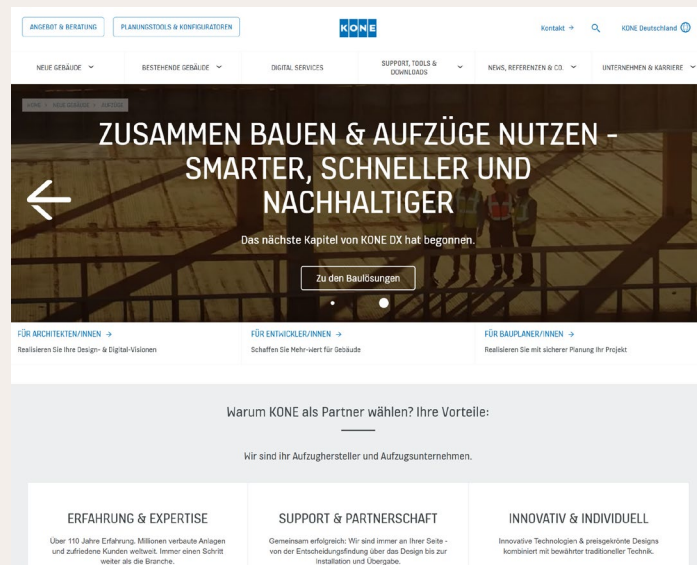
ANGEBOT & BERATUNG

PLANUNGSTOOLS & KONFIGURATOREN

KONE

Kontakt →

KONE Deutschland

NEUE GEBÄUDE

BESTEHENDE GEBÄUDE

DIGITAL SERVICES

SUPPORT, TOOLS & DOWNLOADS

NEWS, REFERENZEN & CO.

UNTERNEHMEN & KARRIERE

KONE > NEUE GEBÄUDE > AUFZÜGE

ZUSAMMEN BAUEN & AUFZÜGE NUTZEN - SMARTER, SCHNELLER UND NACHHALTIGER

Das nächste Kapitel von KONE DX hat begonnen.

Zu den Baulösungen

FÜR ARCHITEKTEN/INNEN →
Realisieren Sie Ihre Design- & Digital-Visionen

FÜR ENTWICKLER/INNEN →
Schaffen Sie Mehr-Wert für Gebäude

FÜR BAUPLANER/INNEN →
Realisieren Sie mit sicherer Planung Ihr Projekt

Warum KONE als Partner wählen? Ihre Vorteile:

Wir sind ihr Aufzughersteller und Aufzugsunternehmen.

ERFAHRUNG & EXPERTISE
Über 110 Jahre Erfahrung. Millionen verbaute Anlagen und zufriedene Kunden weltweit. Immer einen Schritt weiter als die Branche.

SUPPORT & PARTNERSCHAFT
Gemeinsam erfolgreich: Wir sind immer an Ihrer Seite - von der Entscheidungsfindung über das Design bis zur Installation und Übergabe.

INNOVATIV & INDIVIDUELL
Innovative Technologien & preisgekrönte Designs kombiniert mit bewährter traditioneller Technik.